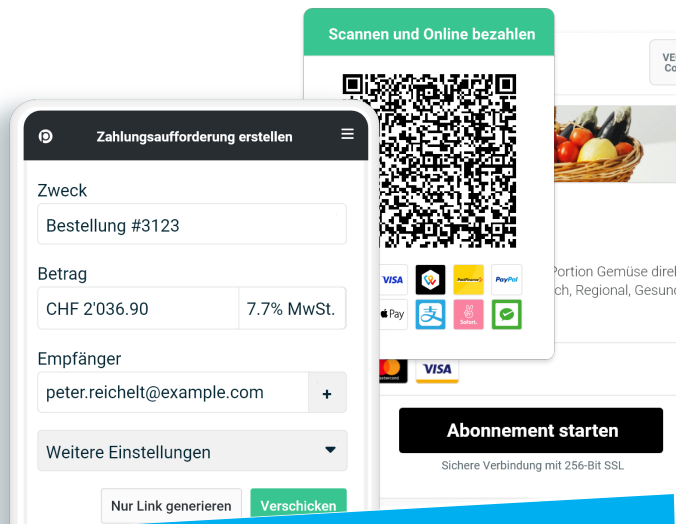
Scannen und Online bezahlen

VISA
PostFinance
PayPal
Pay
Sofort.

Zahlungsaufforderung erstellen

Zweck

Bestellung #3123

Betrag

CHF 2'036.90

7.7% MwSt.

Empfänger

peter.reichelt@example.com

+

Weitere Einstellungen

Nur Link generieren

Verschicken

VE
Co

Portion Gemüse direk
ch, Regional, Gesund

VISA

Abonnement starten

Sichere Verbindung mit 256-Bit SSL